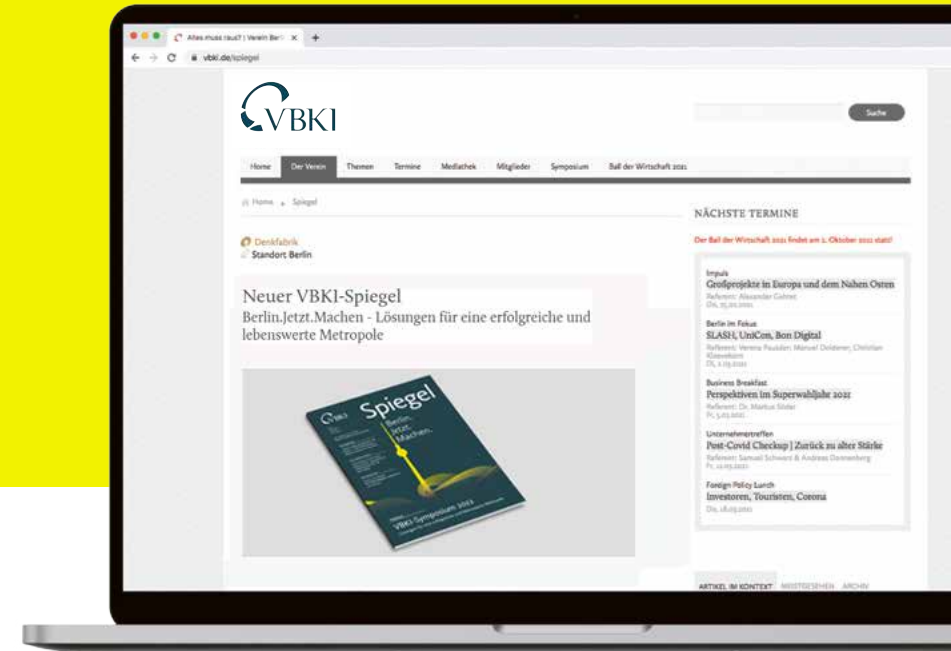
Alles muss raus? | Verein Berl ×

vbki.de/spiegel

VBKI

Suche

Home | Der Verein | Themen | Termine | Mediathek | Mitglieder | Symposium | Ball der Wirtschaft 2021

Home » Spiegel

Denkfabrik
Standort Berlin

Neuer VBKI-Spiegel
Berlin.Jetzt.Machen - Lösungen für eine erfolgreiche und lebenswerte Metropole

VBKI Spiegel Berlin. Jetzt. Machen.

VBKI-Symposium 2021

NÄCHSTE TERMINE

Der Ball der Wirtschaft 2021 findet am 2. Oktober 2021 statt!

Impuls
Großprojekte in Europa und dem Nahen Osten
Referent: Alexander Gutzet
Di, 25.02.2021

Berlin im Fokus
SLASH, UniCon, Bon Digital
Referent: Verena Pausder, Manuel Doldener, Christian Kloevekorn
Di, 2.03.2021

Business Breakfast
Perspektiven im Superwahljahr 2021
Referent: Dr. Markus Söder
Fr, 5.03.2021

Unternehmertreffen
Post-Covid Checkup | Zurück zu alter Stärke
Referent: Samuel Schwarz & Andreas Dannenberg
Fr, 12.03.2021

Foreign Policy Lunch
Investoren, Touristen, Corona
Do, 18.03.2021

ARTIKEL IM KONTEXT | MEISTGESEHEN | ARCHIV